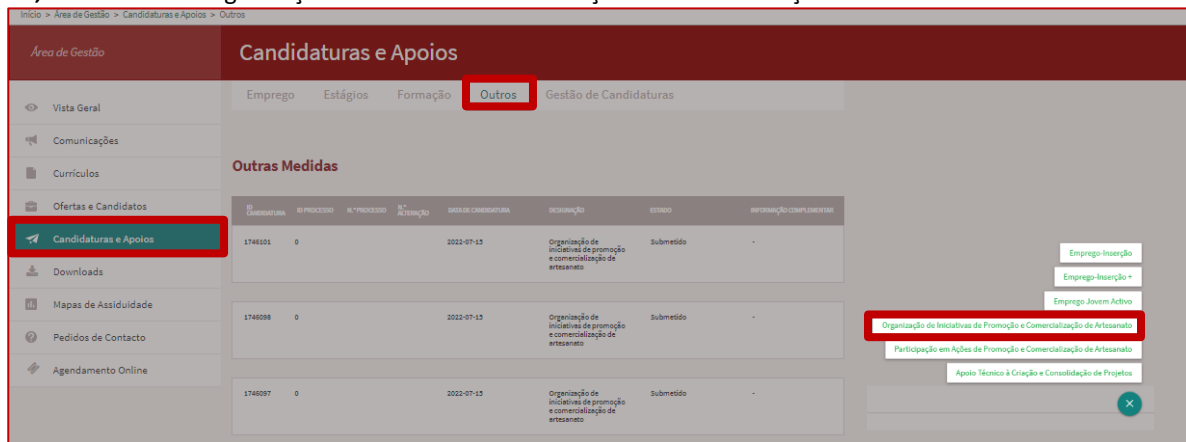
Início > Área de Gestão > Candidaturas e Apoios > Outros

Área de Gestão

Candidaturas e Apoios

Vista Geral
Comunicações
Currículos
Ofertas e Candidatos
Candidaturas e Apoios
Downloads
Mapas de Assiduidade
Pedidos de Contacto
Agendamento Online

Emprego | Estágios | Formação | Outros | Gestão de Candidaturas

Outras Medidas

| ID CANDIDATURA | ID PROCESSO | N.º PROCESSO | N.º ALTERAÇÃO | DATA DE CANDIDATURA | DESIGNAÇÃO | ESTADO | INFORMAÇÃO COMPLEMENTAR |
|---|---|---|---|---|---|---|---|
| 1746101 | 0 | | | 2022-07-15 | Organização de iniciativas de promoção e comercialização de artesanato | Submetido | - |
| 1746098 | 0 | | | 2022-07-15 | Organização de iniciativas de promoção e comercialização de artesanato | Submetido | - |
| 1746097 | 0 | | | 2022-07-15 | Organização de iniciativas de promoção e comercialização de artesanato | Submetido | - |

Emprego Inserção
Emprego-Inserção +
Emprego Jovem Activo
Organização de Iniciativas de Promoção e Comercialização de Artesanato
Participação em Ações de Promoção e Comercialização de Artesanato
Apoio Técnico à Criação e Consolidação de Projetos